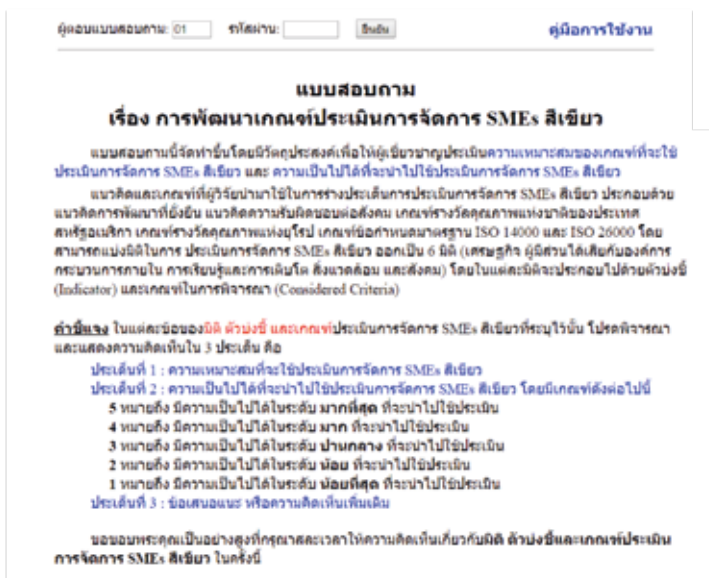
ผู้ตอบแบบสอบถาม: 01 รหัสผ่าน: ยืนยัน คู่มือการใช้งาน

แบบสอบถาม
เรื่อง การพัฒนาเกณฑ์ประเมินการจัดการ SMEs สีเขียว

แบบสอบถามนี้จัดทำขึ้นโดยมีวัตถุประสงค์เพื่อให้ผู้เชี่ยวชาญประเมินความเหมาะสมของเกณฑ์ที่จะใช้ประเมินการจัดการ SMEs สีเขียว และ ความเป็นไปได้ที่จะนำไปใช้ประเมินการจัดการ SMEs สีเขียว

แนวคิดและเกณฑ์ที่ผู้วิจัยนำมาใช้ในการร่างประเด็นการประเมินการจัดการ SMEs สีเขียว ประกอบด้วย แนวคิดการพัฒนาที่ยั่งยืน แนวคิดความรับผิดชอบต่อสังคม เกณฑ์รางวัลคุณภาพแห่งชาติของประเทศสหรัฐอเมริกา เกณฑ์รางวัลคุณภาพแห่งยุโรป เกณฑ์ข้อกำหนดมาตรฐาน ISO 14000 และ ISO 26000 โดยสามารถแบ่งมิติในการ ประเมินการจัดการ SMEs สีเขียว ออกเป็น 6 มิติ (เศรษฐกิจ ผู้มีส่วนได้เสียกับองค์การ กระบวนการภายใน การเรียนรู้และการเติบโต สิ่งแวดล้อม และสังคม) โดยในแต่ละมิติจะประกอบไปด้วยตัวบ่งชี้ (Indicator) และเกณฑ์ในการพิจารณา (Considered Criteria)

คำชี้แจง ในแต่ละข้อของมิติ ตัวบ่งชี้ และเกณฑ์ประเมินการจัดการ SMEs สีเขียวที่ระบุไว้นั้น โปรดพิจารณาและแสดงความคิดเห็นใน 3 ประเด็น คือ

ประเด็นที่ 1 : ความเหมาะสมที่จะใช้ประเมินการจัดการ SMEs สีเขียว
ประเด็นที่ 2 : ความเป็นไปได้ที่จะนำไปใช้ประเมินการจัดการ SMEs สีเขียว โดยมีเกณฑ์ดังต่อไปนี้
5 หมายถึง มีความเป็นไปได้ในระดับ มากที่สุด ที่จะนำไปใช้ประเมิน
4 หมายถึง มีความเป็นไปได้ในระดับ มาก ที่จะนำไปใช้ประเมิน
3 หมายถึง มีความเป็นไปได้ในระดับ ปานกลาง ที่จะนำไปใช้ประเมิน
2 หมายถึง มีความเป็นไปได้ในระดับ น้อย ที่จะนำไปใช้ประเมิน
1 หมายถึง มีความเป็นไปได้ในระดับ น้อยที่สุด ที่จะนำไปใช้ประเมิน
ประเด็นที่ 3 : ข้อเสนอแนะ หรือความคิดเห็นเพิ่มเติม

ขอขอบพระคุณเป็นอย่างสูงที่กรุณาสละเวลาให้ความคิดเห็นเกี่ยวกับมิติ ตัวบ่งชี้และเกณฑ์ประเมินการจัดการ SMEs สีเขียว ในครั้งนี้